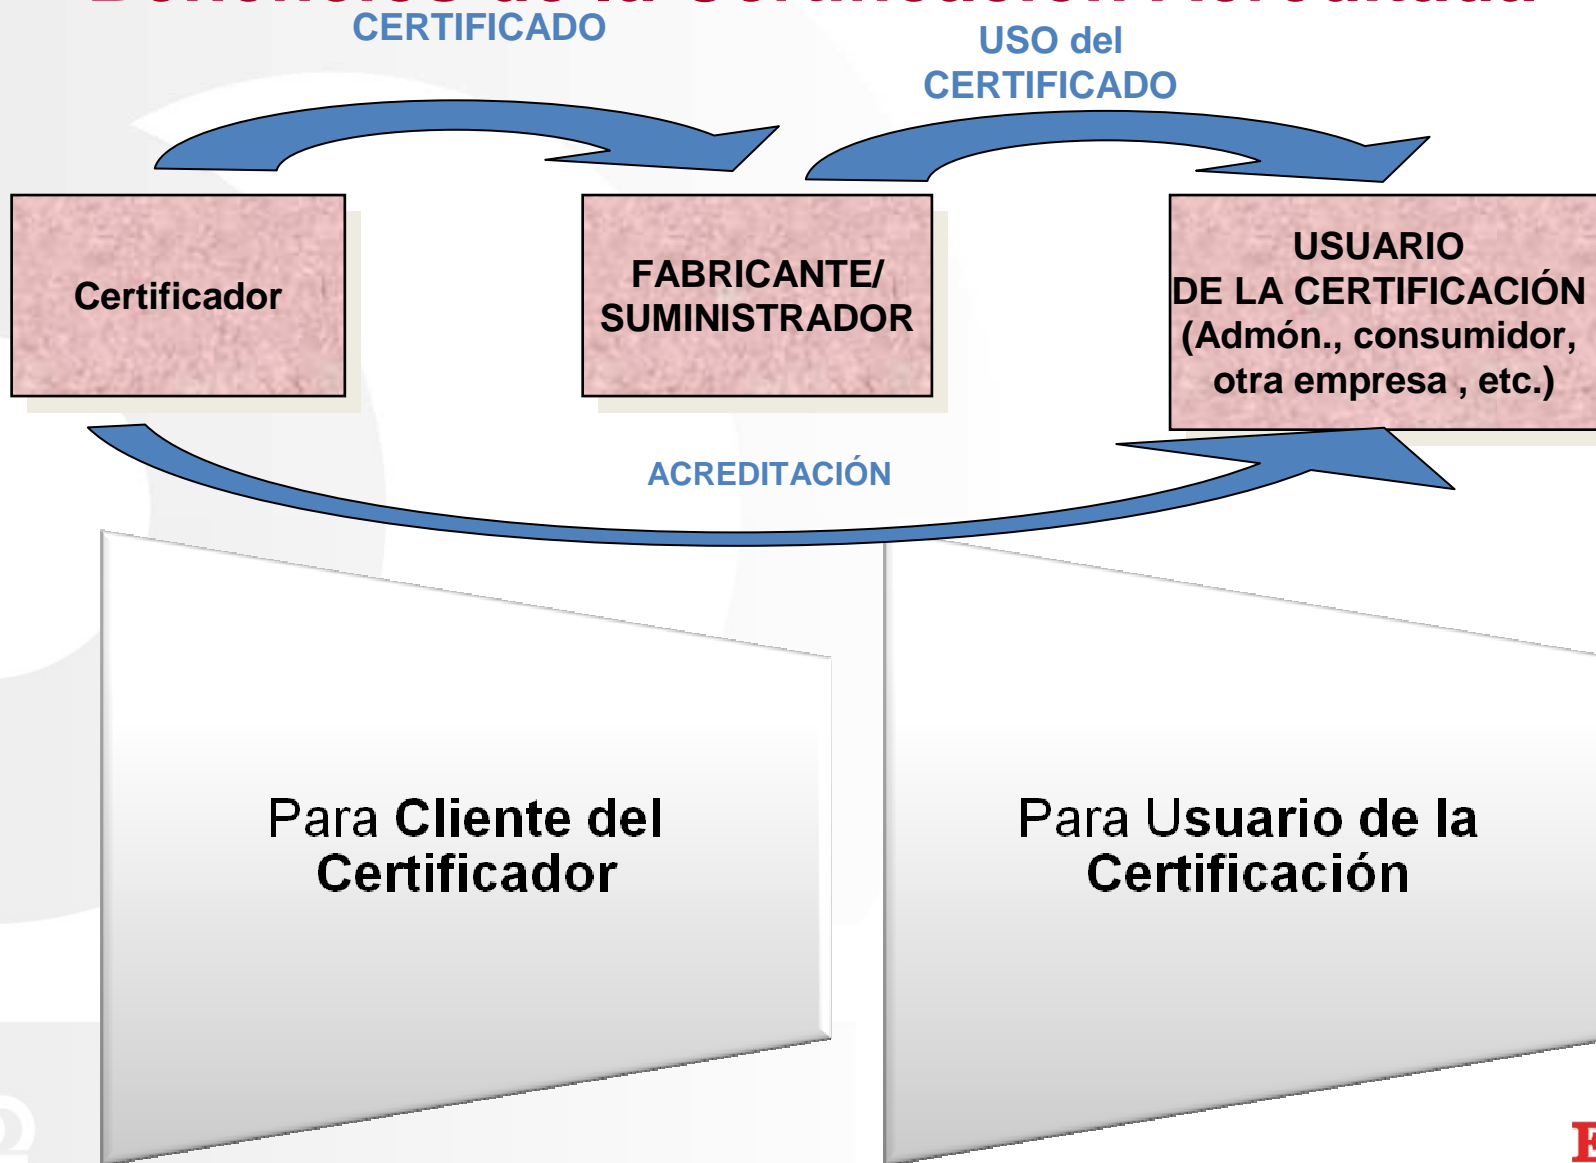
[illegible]

CERTIFICADO

USO del CERTIFICADO

Certificador

FABRICANTE/ SUMINISTRADOR

USUARIO DE LA CERTIFICACIÓN (Admón., consumidor, otra empresa , etc.)

ACREDITACIÓN

Para **Cliente del Certificador**

Para **Usuario de la Certificación**